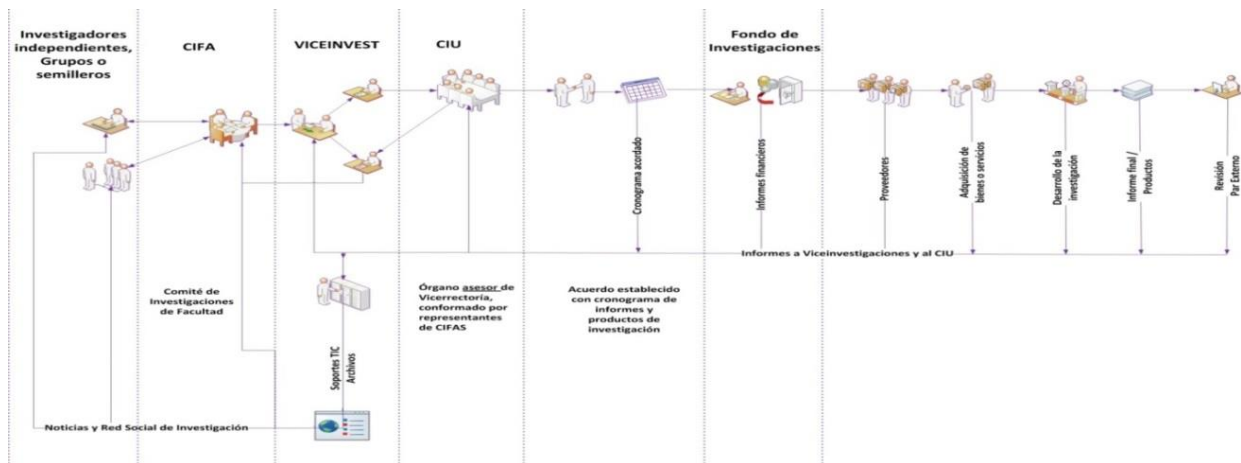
Investigadores independientes, Grupos o semilleros

CIFA

VICEINVEST

CIU

Fondo de Investigaciones

Cronograma acordado

Informes financieros

Proveedores

Adquisición de bienes o servicios

Desarrollo de la investigación

Informe final / Productos

Revisión Par Externo

Informes a Viceinvestigaciones y al CIU

Comité de Investigaciones de Facultad

Soportes TIC Archivos

Órgano asesor de Vicerrectoría, conformado por representantes de CIFAS

Acuerdo establecido con cronograma de informes y productos de investigación

Noticias y Red Social de Investigación